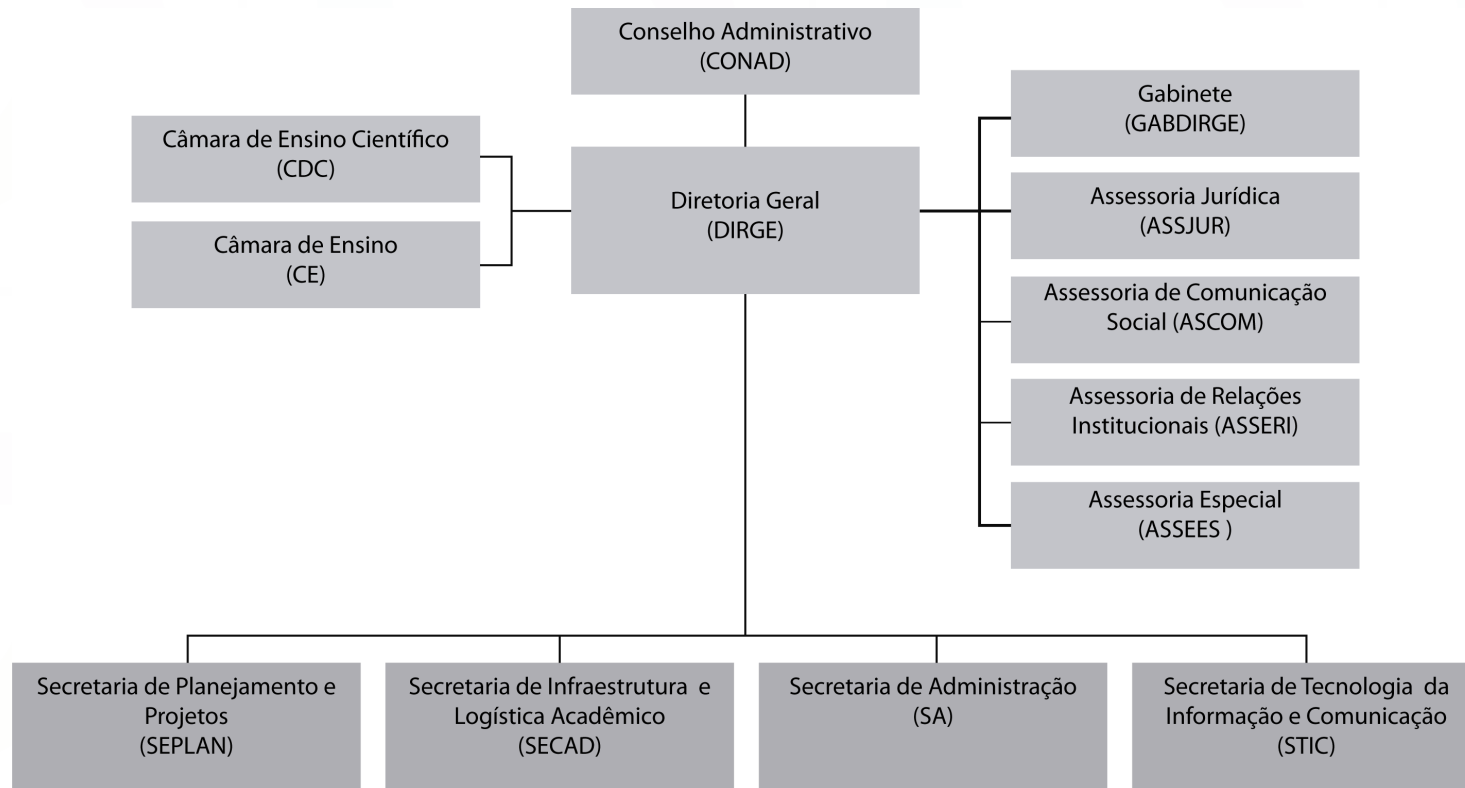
Conselho Administrativo
(CONAD)

Câmara de Ensino Científico
(CDC)

Câmara de Ensino
(CE)

Diretoria Geral
(DIRGE)

Gabinete
(GABDIRGE)

Assessoria Jurídica
(ASSJUR)

Assessoria de Comunicação Social (ASCOM)

Assessoria de Relações Institucionais (ASSERI)

Assessoria Especial
(ASSEES )

Secretaria de Planejamento e Projetos
(SEPLAN)

Secretaria de Infraestrutura e Logística Acadêmico
(SECAD)

Secretaria de Administração
(SA)

Secretaria de Tecnologia da Informação e Comunicação
(STIC)